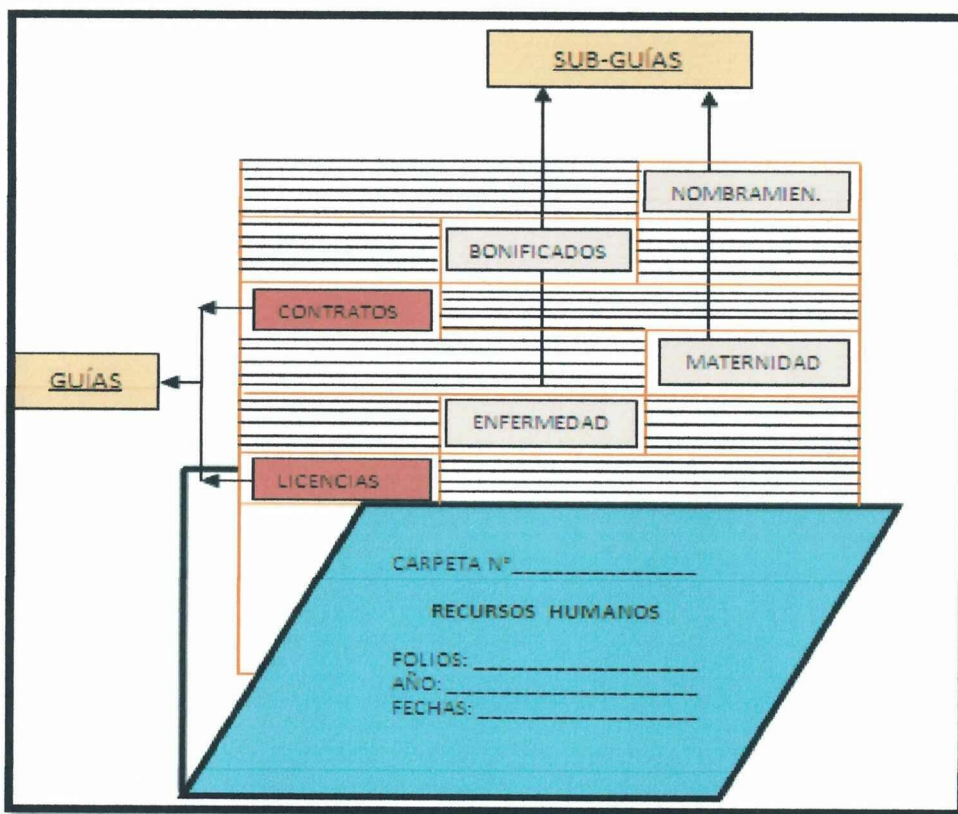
SUB-GUÍAS

NOMBRAMIEN.

BONIFICADOS

CONTRATOS

GUÍAS

MATERNIDAD

ENFERMEDAD

LICENCIAS

CARPETA Nº_______________

RECURSOS HUMANOS

FOLIOS: ___________________
AÑO: ____________________
FECHAS: __________________